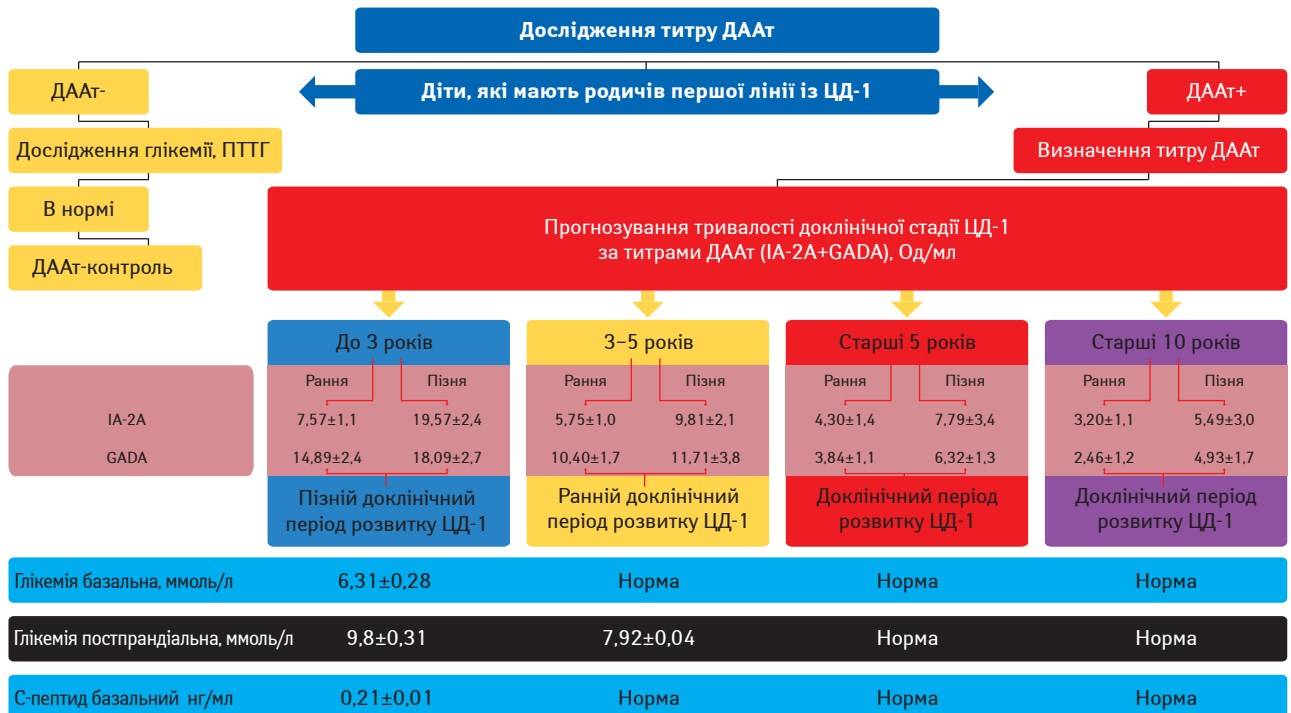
Дослідження титру ДААт

Діти, які мають родичів першої лінії із ЦД-1

ДААт-

Дослідження глікемії, ПТТГ

В нормі

ДААт-контроль

ДААт+

Визначення титру ДААт

Прогнозування тривалості доклінічної стадії ЦД-1 за титрами ДААт (IA-2A+GADA), Од/мл

До 3 років

Рання Пізня

3–5 років

Рання Пізня

Старші 5 років

Рання Пізня

Старші 10 років

Рання Пізня

| | Рання | Пізня | Рання | Пізня | Рання | Пізня | Рання | Пізня |
|---|---|---|---|---|---|---|---|---|
| IA-2A | 7,57±1,1 | 19,57±2,4 | 5,75±1,0 | 9,81±2,1 | 4,30±1,4 | 7,79±3,4 | 3,20±1,1 | 5,49±3,0 |
| GADA | 14,89±2,4 | 18,09±2,7 | 10,40±1,7 | 11,71±3,8 | 3,84±1,1 | 6,32±1,3 | 2,46±1,2 | 4,93±1,7 |

Пізній доклінічний період розвитку ЦД-1

Ранній доклінічний період розвитку ЦД-1

Доклінічний період розвитку ЦД-1

Доклінічний період розвитку ЦД-1

| | | | | |
|---|---|---|---|---|
| Глікемія базальна, ммоль/л | 6,31±0,28 | Норма | Норма | Норма |
| Глікемія постпрандіальна, ммоль/л | 9,8±0,31 | 7,92±0,04 | Норма | Норма |
| С-пептид базальний нг/мл | 0,21±0,01 | Норма | Норма | Норма |